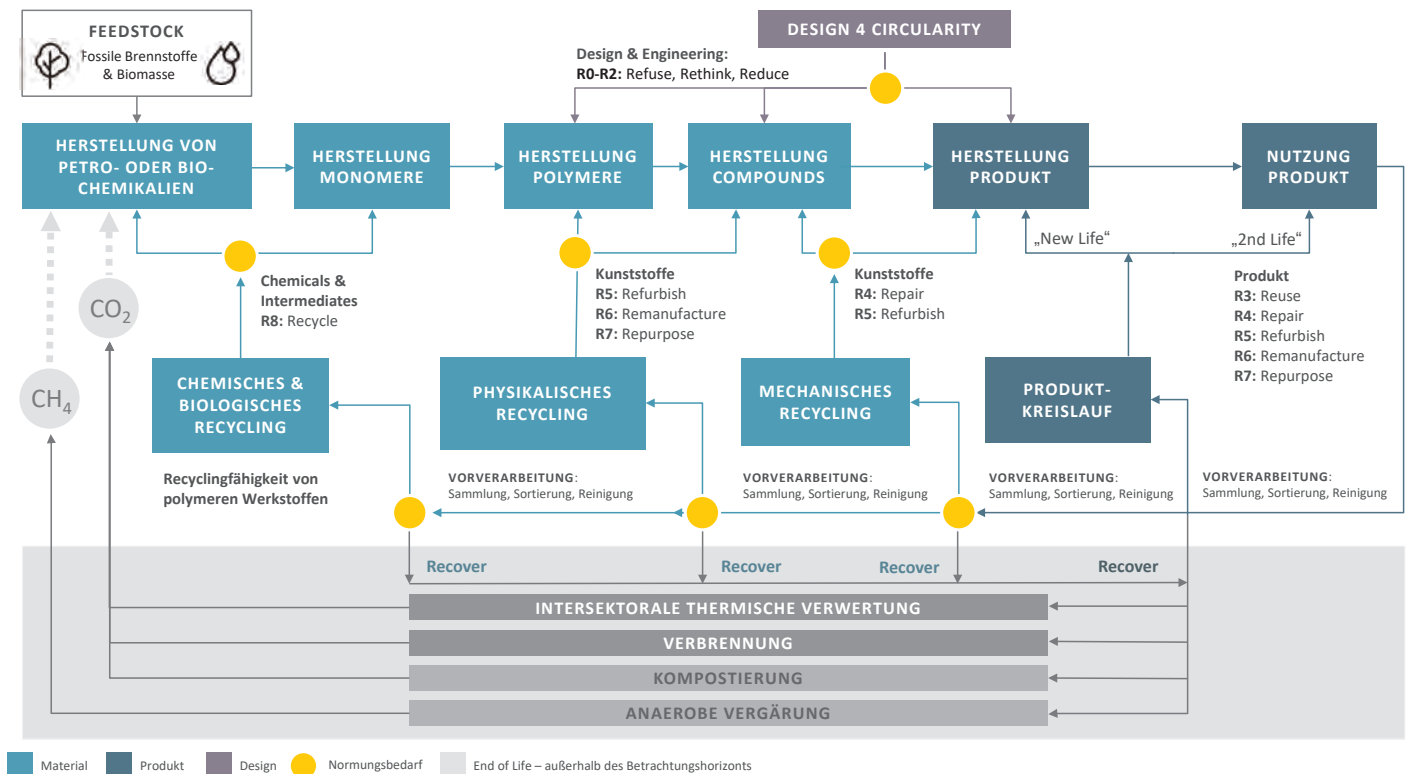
FEEDSTOCK
Fossile Brennstoffe & Biomasse

DESIGN 4 CIRCULARITY

Design & Engineering:
R0-R2: Refuse, Rethink, Reduce

HERSTELLUNG VON PETRO- ODER BIO-CHEMIKALIEN

HERSTELLUNG MONOMERE

HERSTELLUNG POLYMERE

HERSTELLUNG COMPOUNDS

HERSTELLUNG PRODUKT

NUTZUNG PRODUKT

„New Life“

„2nd Life“

$CO_2$

$CH_4$

Chemicals & Intermediates
R8: Recycle

Kunststoffe
R5: Refurbish
R6: Remanufacture
R7: Repurpose

Kunststoffe
R4: Repair
R5: Refurbish

Produkt
R3: Reuse
R4: Repair
R5: Refurbish
R6: Remanufacture
R7: Repurpose

CHEMISCHES & BIOLOGISCHES RECYCLING

PHYSIKALISCHES RECYCLING

MECHANISCHES RECYCLING

PRODUKT-KREISLAUF

Recyclingfähigkeit von polymeren Werkstoffen

VORVERARBEITUNG: Sammlung, Sortierung, Reinigung

VORVERARBEITUNG: Sammlung, Sortierung, Reinigung

VORVERARBEITUNG: Sammlung, Sortierung, Reinigung

VORVERARBEITUNG: Sammlung, Sortierung, Reinigung

Recover

Recover

Recover

Recover

INTERSEKTORALE THERMISCHE VERWERTUNG

VERBRENNUNG

KOMPOSTIERUNG

ANAEROBE VERGÄRUNG

Material Produkt Design Normungsbedarf End of Life – außerhalb des Betrachtungshorizonts